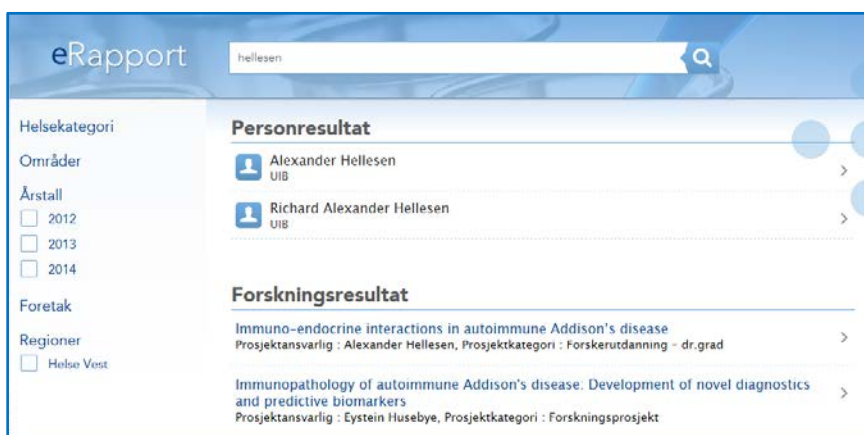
eRapport

hellesen

Helsekategori

Områder

Årstall

2012

2013

2014

Foretak

Regioner

Helse Vest

Personresultat

Alexander Hellesen
UIB

Richard Alexander Hellesen
UIB

Forskningsresultat

Immuno-endocrine interactions in autoimmune Addison's disease
Prosjektansvarlig : Alexander Hellesen, Prosjektkategori : Forskerutdanning - dr.grad

Immunopathology of autoimmune Addison's disease. Development of novel diagnostics and predictive biomarkers
Prosjektansvarlig : Eystein Husebye, Prosjektkategori : Forskningsprosjekt